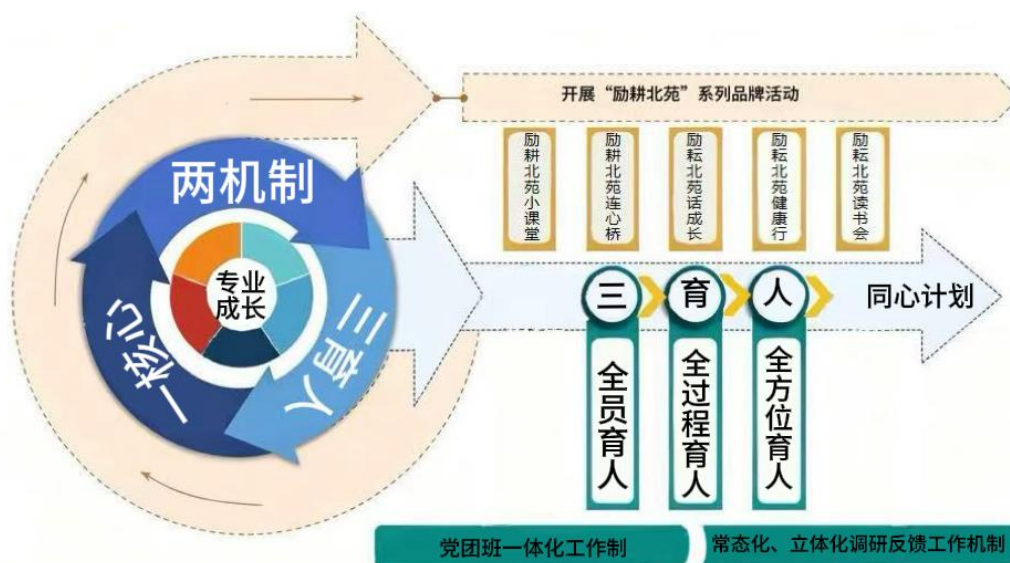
开展“励耕北苑”系列品牌活动

励耕北苑小课堂

励耕北苑连心桥

励耘北苑话成长

励耘北苑健康行

励耘北苑读书会

两机制

专业成长

一核心

三育人

三

育

人

同心计划

全员育人

全过程育人

全方位育人

党团班一体化工作制

常态化、立体化调研反馈工作机制